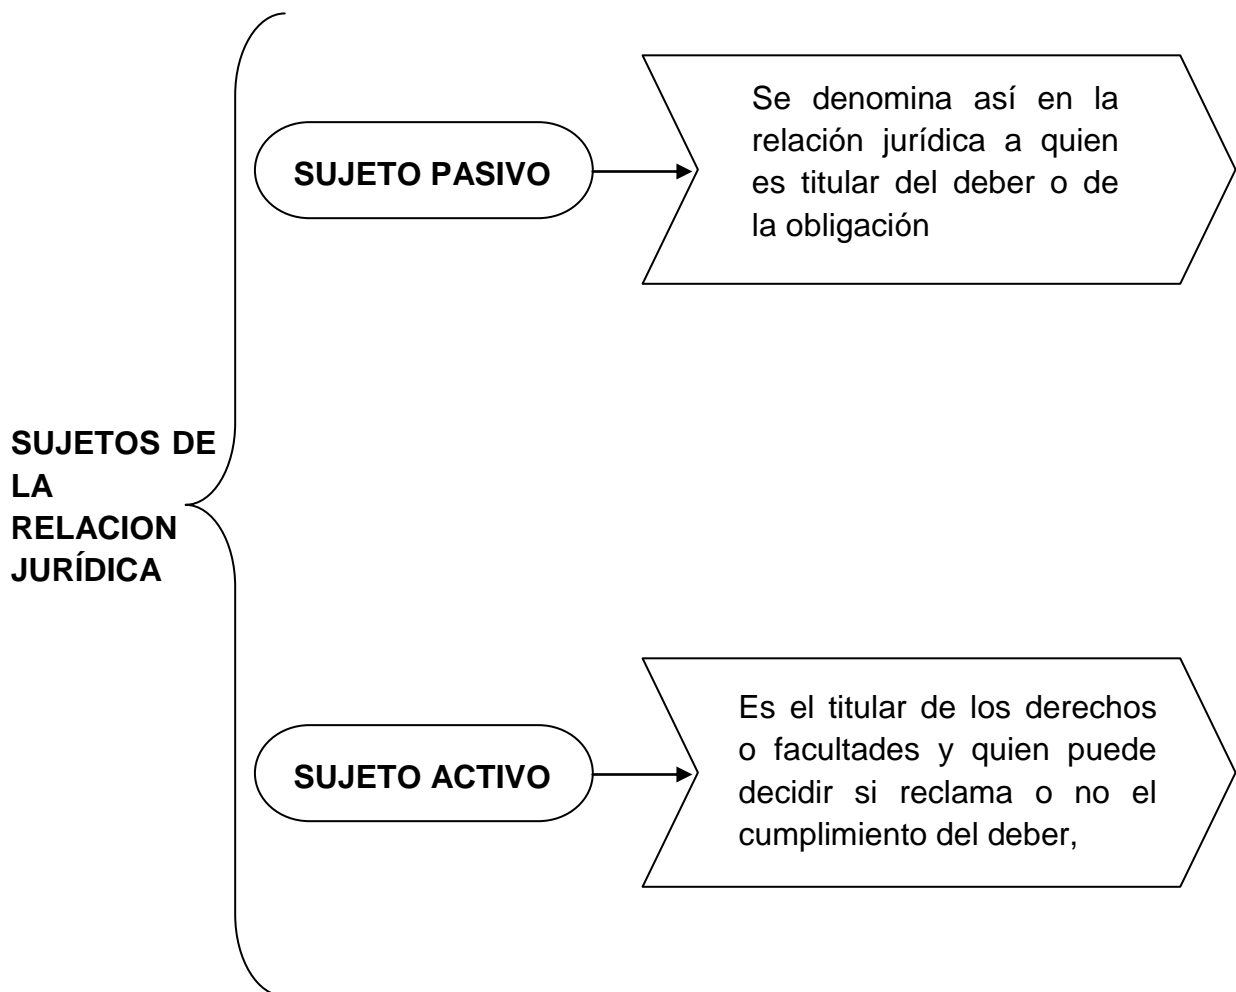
SUJETOS DE LA RELACION JURÍDICA

SUJETO PASIVO

Se denomina así en la relación jurídica a quien es titular del deber o de la obligación

SUJETO ACTIVO

Es el titular de los derechos o facultades y quien puede decidir si reclama o no el cumplimiento del deber,